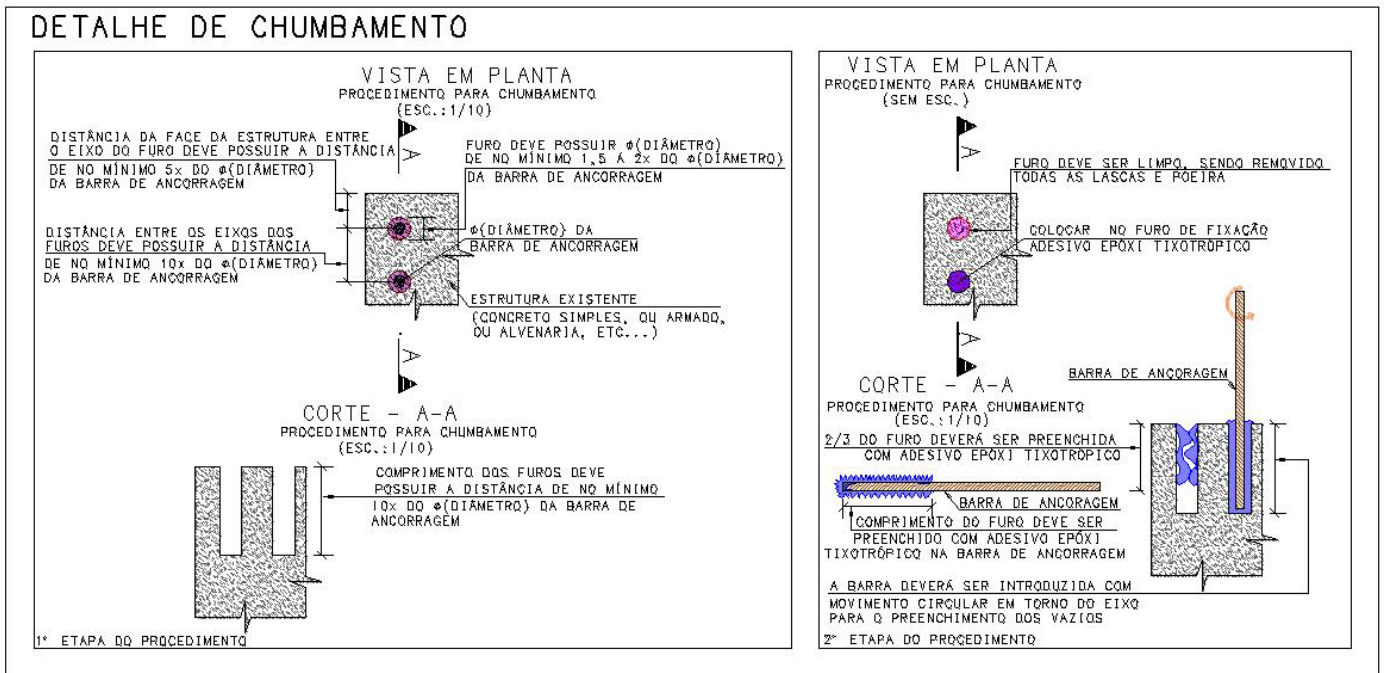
DETALHE DE CHUMBAMENTO

VISTA EM PLANTA
PROCEDIMENTO PARA CHUMBAMENTO
(ESC.:1/10)

DISTÂNCIA DA FACE DA ESTRUTURA ENTRE O EIXO DO FURO DEVE POSSUIR A DISTÂNCIA
DE NO MÍNIMO 5x DO $\phi$(DIÂMETRO) DA BARRA DE ANCORRAGEM

FURO DEVE POSSUIR $\phi$(DIÂMETRO) DE NO MÍNIMO 1,5 À 2x DO $\phi$(DIÂMETRO)
DA BARRA DE ANCORRAGEM

DISTÂNCIA ENTRE OS EIXOS DOS FUROS DEVE POSSUIR A DISTÂNCIA
DE NO MÍNIMO 10x DO $\phi$(DIÂMETRO) DA BARRA DE ANCORRAGEM

$\phi$(DIÂMETRO) DA BARRA DE ANCORRAGEM

ESTRUTURA EXISTENTE
(CONCRETO SIMPLES, OU ARMADO, OU ALVENARIA, ETC...)

A

A

CORTE - A-A
PROCEDIMENTO PARA CHUMBAMENTO
(ESC.:1/10)

COMPRIMENTO DOS FUROS DEVE POSSUIR A DISTÂNCIA DE NO MÍNIMO
10x DO $\phi$(DIÂMETRO) DA BARRA DE ANCORRAGEM

1° ETAPA DO PROCEDIMENTO

VISTA EM PLANTA
PROCEDIMENTO PARA CHUMBAMENTO
(SEM ESC.)

A

FURO DEVE SER LIMPO, SENDO REMOVIDO TODAS AS LASCAS E POEIRA

COLOCAR NO FURO DE FIXAÇÃO
ADESIVO EPÓXI TIXOTRÓPICO

A

CORTE - A-A
PROCEDIMENTO PARA CHUMBAMENTO
(ESC.:1/10)

BARRA DE ANCORAGEM

2/3 DO FURO DEVERÁ SER PREENCHIDA
COM ADESIVO EPÓXI TIXOTRÓPICO

BARRA DE ANCORAGEM

COMPRIMENTO DO FURO DEVE SER
PREENCHIDO COM ADESIVO EPÓXI
TIXOTRÓPICO NA BARRA DE ANCORRAGEM

A BARRA DEVERÁ SER INTRODUZIDA COM
MOVIMENTO CIRCULAR EM TORNO DO EIXO
PARA O PREENCHIMENTO DOS VAZIOS

2° ETAPA DO PROCEDIMENTO